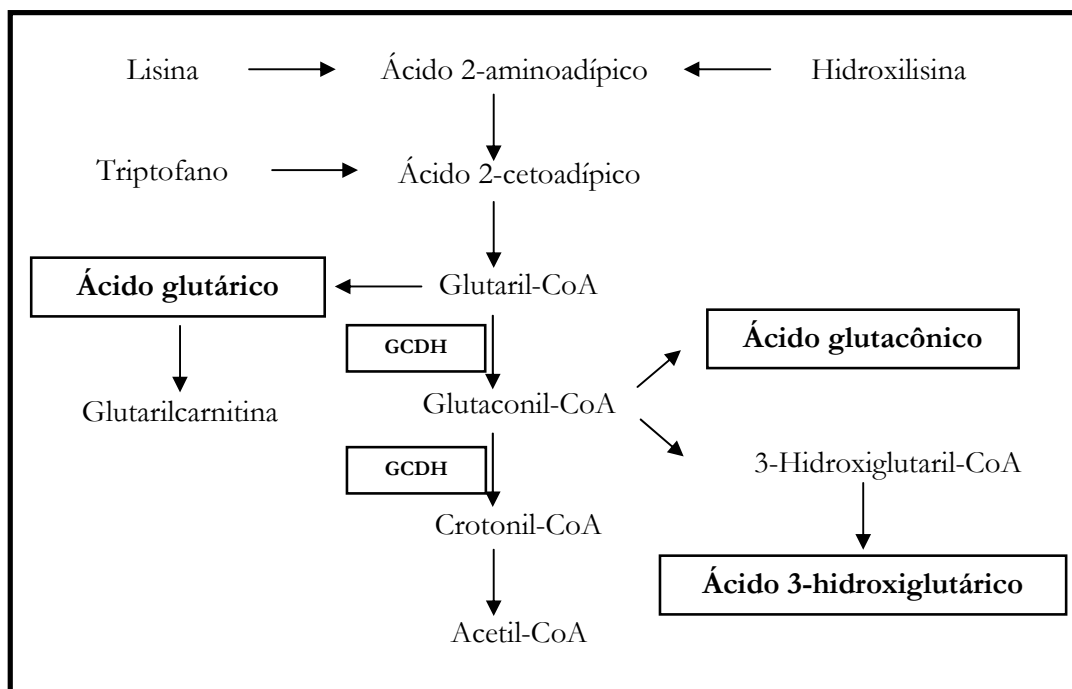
Lisina

Ácido 2-aminoadípico

Hidroxilisina

Triptofano

Ácido 2-cetoadípico

Ácido glutárico

Glutaril-CoA

GCDH

Ácido glutacônico

Glutarilcarnitina

Glutaconil-CoA

GCDH

3-Hidroxiglutaril-CoA

Crotonil-CoA

Ácido 3-hidroxiglutárico

Acetil-CoA